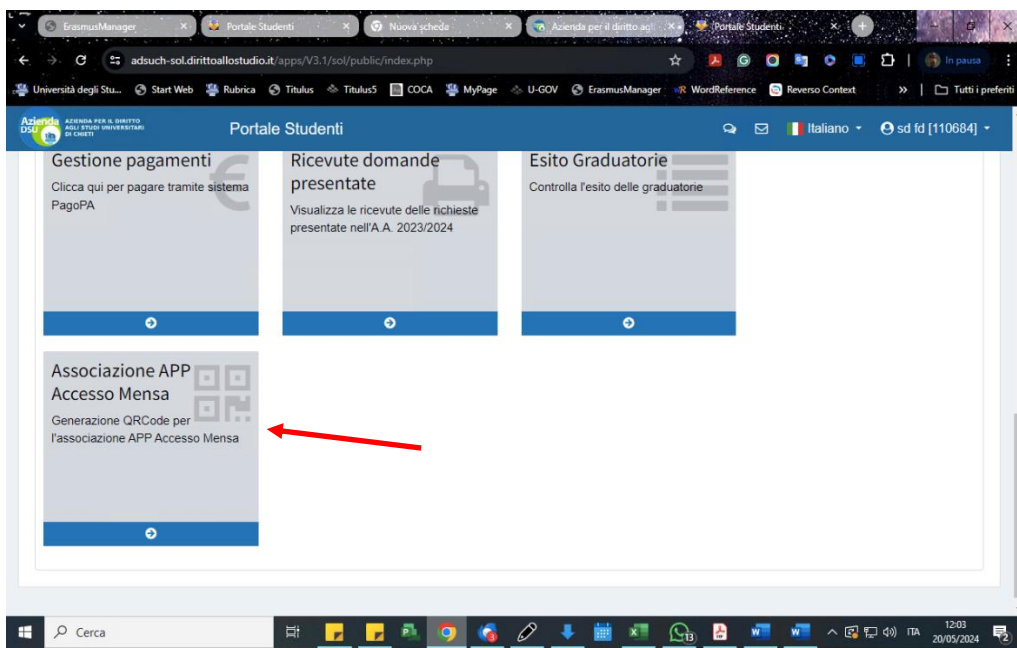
ErasmusManager
Portale Studenti
Nuova scheda
Azienda per il diritto agli
Portale Studenti

adsuch-sol.dirittoallostudio.it/apps/V3.1/sol/public/index.php

In pausa

Università degli Stu... Start Web Rubrica Titulus Titulus5 COCA MyPage U-GOV ErasmusManager WordReference Reverso Context » Tutti i preferiti

Azienda DSU AZIENDA PER IL DIRITTO AGLI STUDI UNIVERSITARI DI CHIETI

Portale Studenti

Italiano

sd fd [110684]

Gestione pagamenti

Clicca qui per pagare tramite sistema PagoPA

Ricevute domande presentate

Visualizza le ricevute delle richieste presentate nell'A.A. 2023/2024

Esito Graduatorie

Controlla l'esito delle graduatorie

Associazione APP Accesso Mensa

Generazione QRCode per l'associazione APP Accesso Mensa

Cerca

13

ITA

12:03
20/05/2024

2